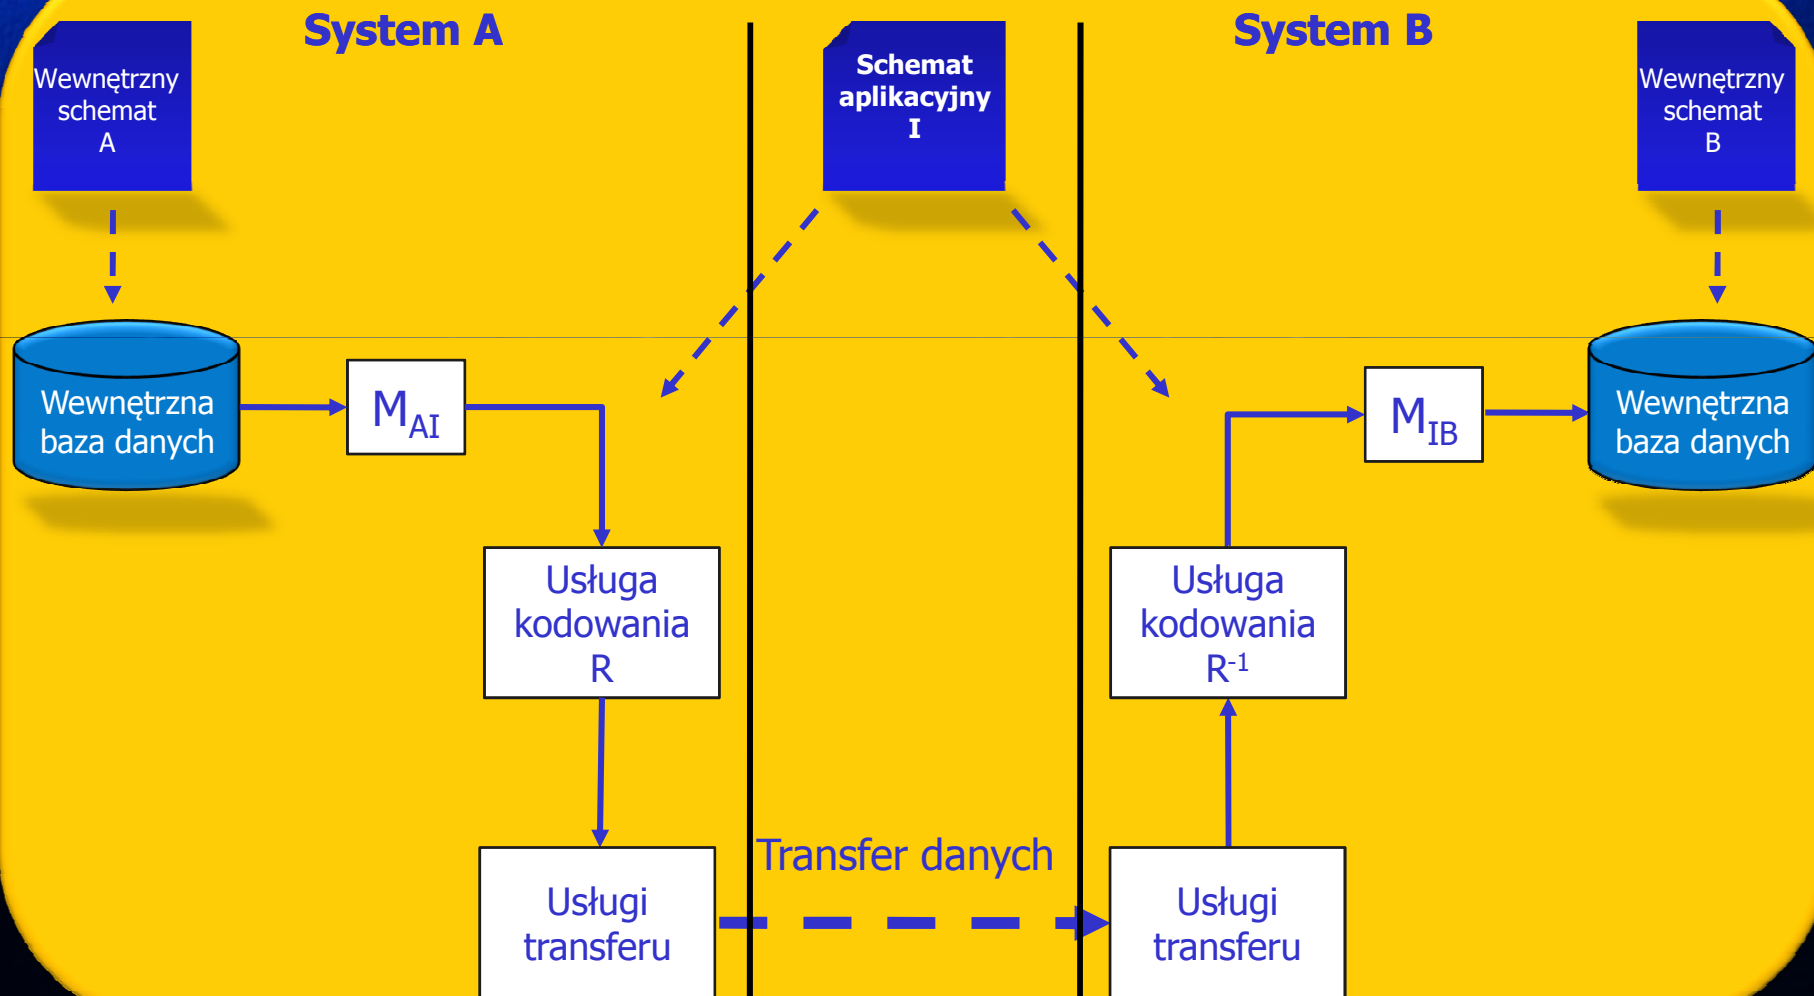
System A

System B

Wewnętrzny schemat A

Schemat aplikacyjny I

Wewnętrzny schemat B

Wewnętrzna baza danych

$M_{AI}$

$M_{IB}$

Wewnętrzna baza danych

Usługa kodowania R

Usługa kodowania $R^{-1}$

Usługi transferu

Transfer danych

Usługi transferu